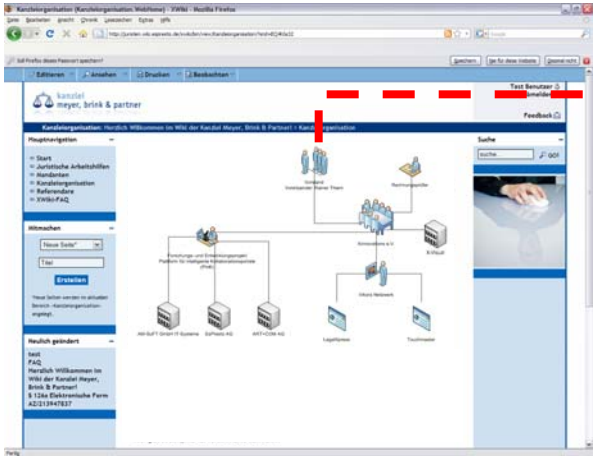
Kanzleiorganisation (Kanzleiorganisation.WebHome) - XWiki - Mozilla Firefox
Datei Bearbeiten Ansicht Chronik Lesezeichen Extras Hilfe
Soll Firefox dieses Passwort speichern?
Speichern Nie für diese Website Jetzt nicht
Editieren Ansehen Drucken Beobachten
kanzlei meyer, brink & partner
Test Benutzer
Abmelden
Feedback
Kanzleiorganisation: Herzlich Willkommen im Wiki der Kanzlei Meyer, Brink & Partner! » Kanzleiorganisation
Hauptnavigation
» Start
» Juristische Arbeitshilfen
» Mandanten
» Kanzleiorganisation
» Referendare
» XWiki-FAQ
Mitmachen
Neue Seite
Titel
Erstellen
Neue Seiten werden im aktuellen Bereich »Kanzleiorganisation« angelegt.
Neulich geändert
test
FAQ
Herzlich Willkommen im Wiki der Kanzlei Meyer, Brink & Partner!
§ 126a Elektronische Form
AZ/213947837
Suche
suche
GO!
Vorstand Vorsitzender Rainer Thiem
Rechnungsprüfer
Innovations e.V.
K-Vault
Forschungs- und Entwicklungsprojekt Plattform für intelligente Kommunikationsprozesse (PIK)
Inkoro Netzwerk
AM-SOFT GmbH IT-Systeme
EsPresto AG
ART+COM AG
Legalflanker
Touchmaster
Fertig